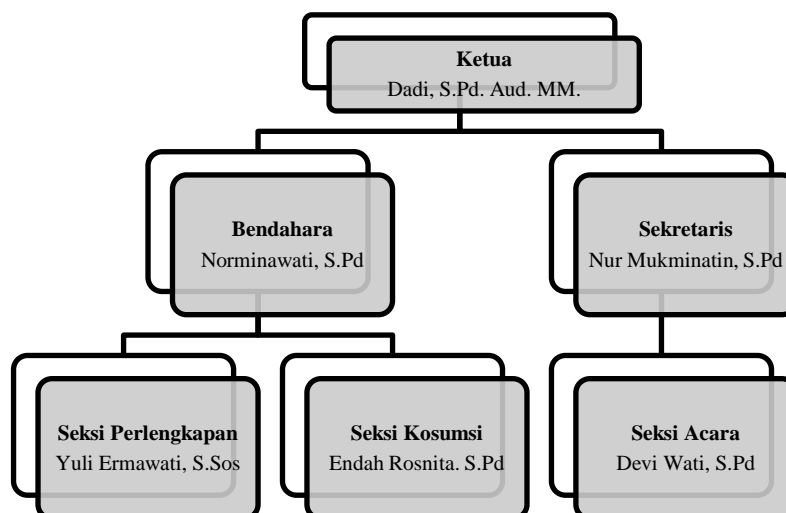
**Ketua**
Dadi, S.Pd. Aud. MM.

**Bendahara**
Norminawati, S.Pd

**Sekretaris**
Nur Mukminatin, S.Pd

**Seksi Perlengkapan**
Yuli Ermawati, S.Sos

**Seksi Kosumsi**
Endah Rosnita. S.Pd

**Seksi Acara**
Devi Wati, S.Pd